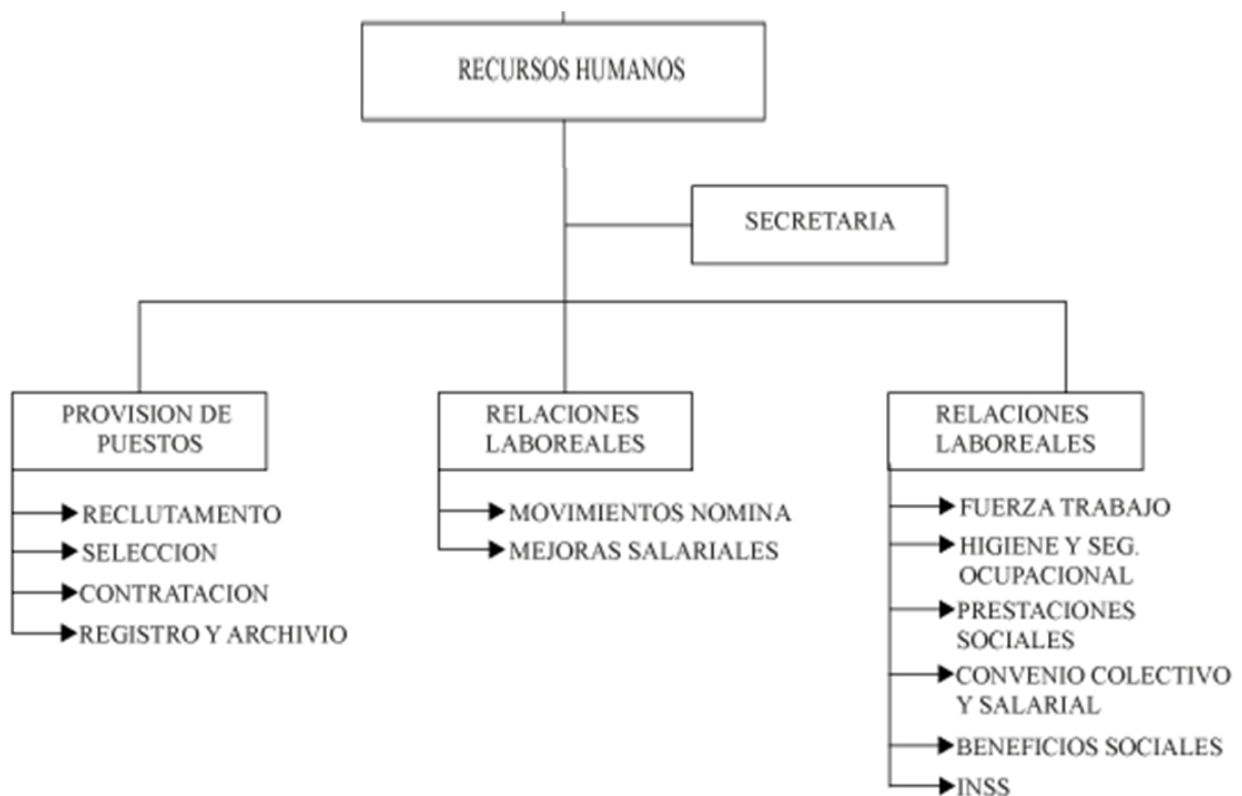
RECURSOS HUMANOS

SECRETARIA

PROVISION DE PUESTOS

RECLUTAMENTO
SELECCION
CONTRATACION
REGISTRO Y ARCHIVIO

RELACIONES LABOREALES

MOVIMIENTOS NOMINA
MEJORAS SALARIALES

RELACIONES LABOREALES

FUERZA TRABAJO
HIGIENE Y SEG. OCUPACIONAL
PRESTACIONES SOCIALES
CONVENIO COLECTIVO Y SALARIAL
BENEFICIOS SOCIALES
INSS